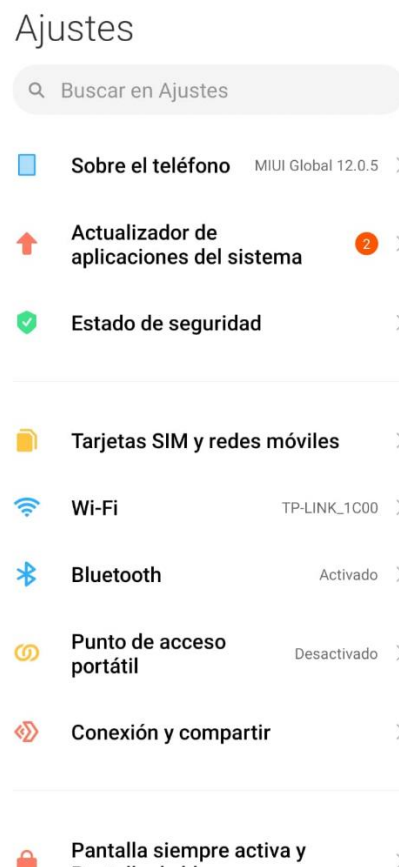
Ajustes

Buscar en Ajustes

Sobre el teléfono MIUI Global 12.0.5

Actualizador de aplicaciones del sistema 2

Estado de seguridad

Tarjetas SIM y redes móviles

Wi-Fi TP-LINK_1C00

Bluetooth Activado

Punto de acceso portátil Desactivado

Conexión y compartir

Pantalla siempre activa y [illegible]